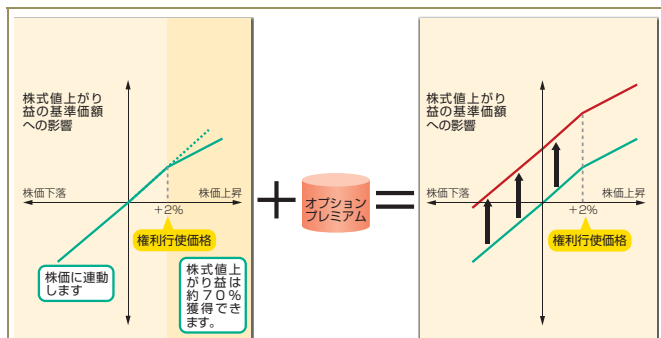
株式値上がり益の基準価額への影響

株価下落

株価上昇

+2%

権利行使価格

株価に連動します

株式値上がり益は約70%獲得できます。

オプションプレミアム

株式値上がり益の基準価額への影響

株価下落

株価上昇

+2%

権利行使価格